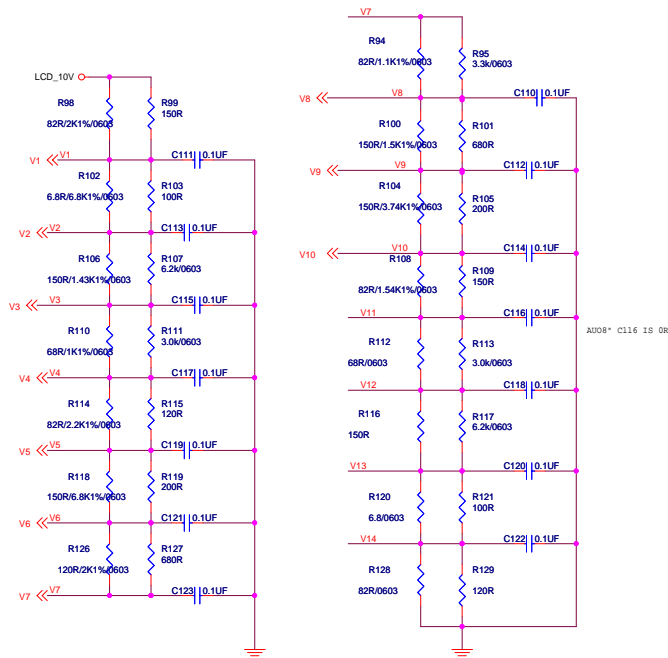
LCD_10V
R98
82R/2K1%/0603
R99
150R
V1
V1
C111
0.1UF
R102
6.8R/6.8K1%/0603
R103
100R
V2
V2
C113
0.1UF
R106
150R/1.43K1%/0603
R107
6.2k/0603
V3
V3
C115
0.1UF
R110
68R/1K1%/0603
R111
3.0k/0603
V4
V4
C117
0.1UF
R114
82R/2.2K1%/0603
R115
120R
V5
V5
C119
0.1UF
R118
150R/6.8K1%/0603
R119
200R
V6
V6
C121
0.1UF
R126
120R/2K1%/0603
R127
680R
V7
V7
C123
0.1UF

V7
R94
82R/1.1K1%/0603
R95
3.3k/0603
V8
V8
C110
0.1UF
R100
150R/1.5K1%/0603
R101
680R
V9
V9
C112
0.1UF
R104
150R/3.74K1%/0603
R105
200R
V10
V10
C114
0.1UF
R108
82R/1.54K1%/0603
R109
150R
V11
C116
0.1UF
AUO8" C116 IS 0R
R112
68R/0603
R113
3.0k/0603
V12
C118
0.1UF
R116
150R
R117
6.2k/0603
V13
C120
0.1UF
R120
6.8/0603
R121
100R
V14
C122
0.1UF
R128
82R/0603
R129
120R